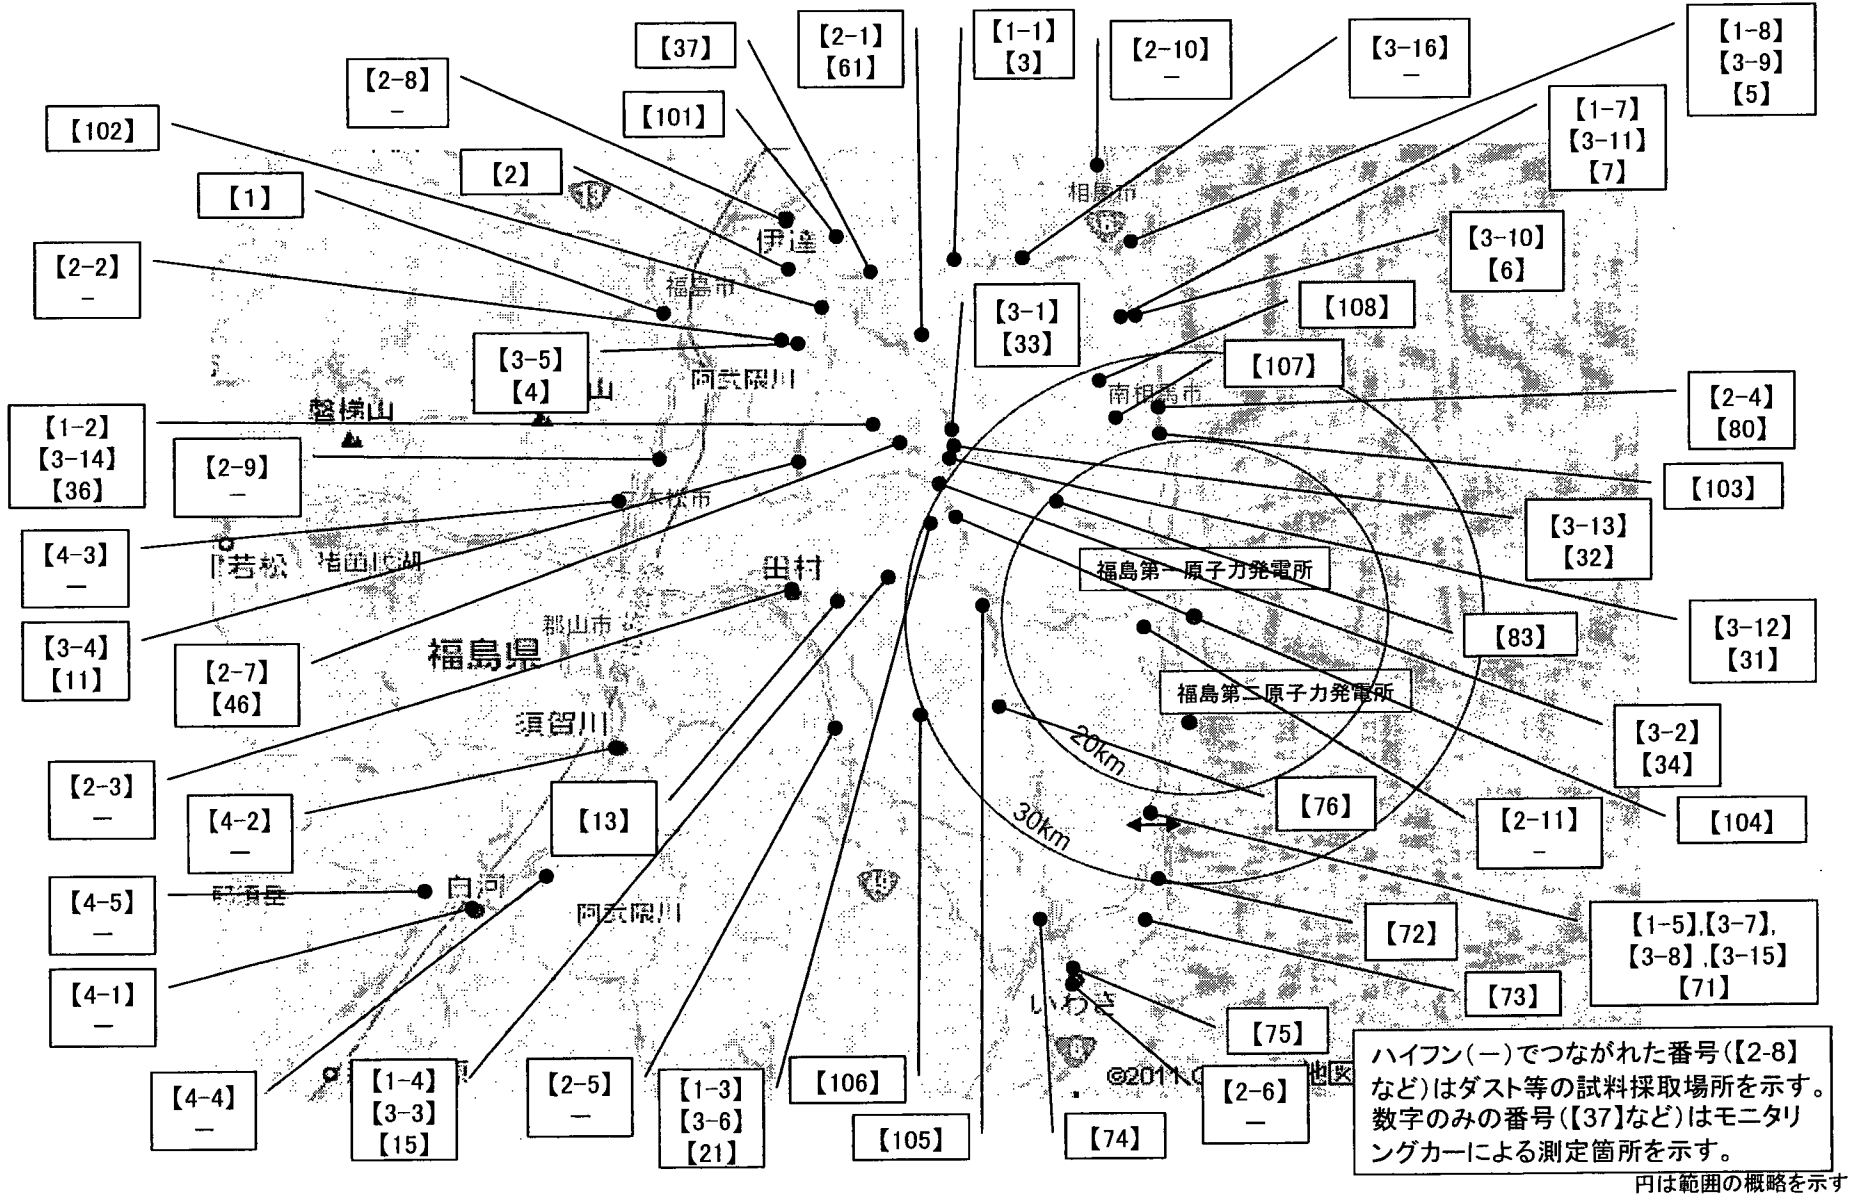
【37】
【2-1】
【61】
【1-1】
【3】
【2-10】
—
【3-16】
—
【1-8】
【3-9】
【5】
【2-8】
—
【101】
【102】
【1-7】
【3-11】
【7】
【2】
【1】
相馬市
伊達
【3-10】
【6】
【2-2】
—
福島市
【108】
【3-1】
【33】
【3-5】
【4】
阿武隈川
【107】
南相馬市
【2-4】
【80】
磐梯山
【1-2】
【3-14】
【36】
【2-9】
—
【103】
【4-3】
—
二本松市
若松
猪苗代湖
【3-13】
【32】
田村
福島第一原子力発電所
【3-4】
【11】
郡山市
【83】
【3-12】
【31】
福島県
【2-7】
【46】
福島第二原子力発電所
須賀川
【3-2】
【34】
20km
【2-3】
—
【4-2】
—
【13】
【76】
【2-11】
—
【104】
30km
【4-5】
—
白河
阿武隈川
【72】
【1-5】,【3-7】,
【3-8】,【3-15】
【71】
【4-1】
—
【73】
いわき
【75】
【4-4】
—
【1-4】
【3-3】
【15】
【2-5】
—
【1-3】
【3-6】
【21】
【106】
【2-6】
—
【105】
【74】
ハイフン(—)でつながれた番号(【2-8】など)はダスト等の試料採取場所を示す。数字のみの番号(【37】など)はモニタリングカーによる測定箇所を示す。
円は範囲の概略を示す